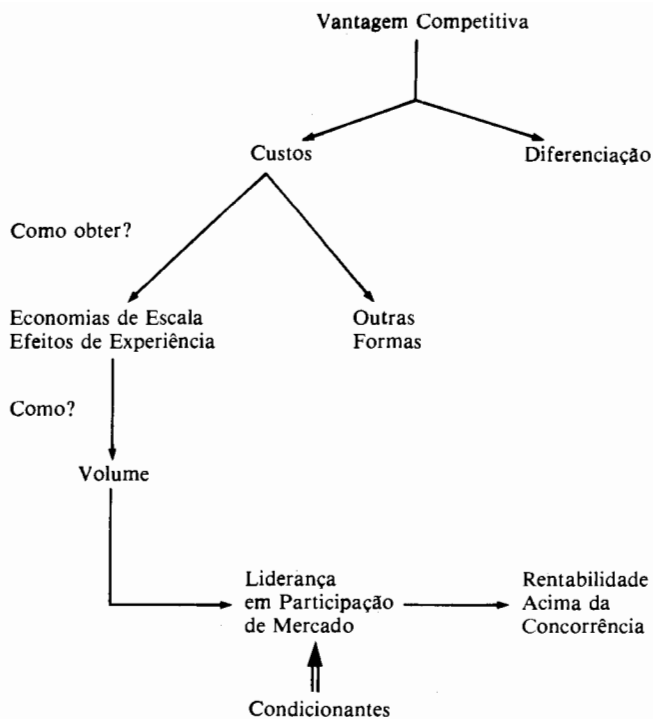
Vantagem Competitiva

Custos

Diferenciação

Como obter?

Economias de Escala
Efeitos de Experiência

Outras
Formas

Como?

Volume

Liderança
em Participação
de Mercado

Rentabilidade
Acima da
Concorrência

Condicionantes